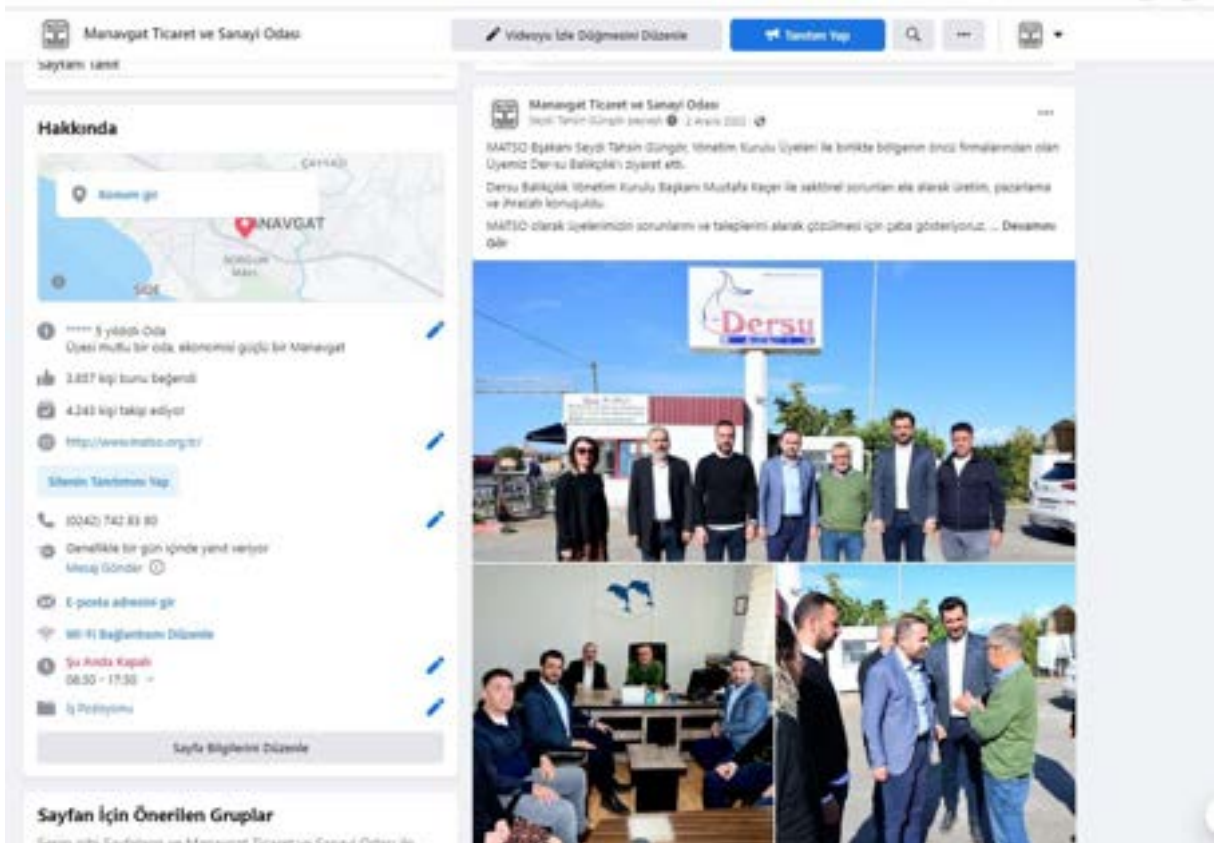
Manavgat Ticaret ve Sanayi Odası

Videoyu İzle Düğmesini Düzenle

Tanıtım Yap

Sayfanı Takdir

Hakkında

Konum gir

MANAVGAT

SİDE

***** 5 yıldızlı Oda
Üyesi mutlu bir oda, ekonomisi güçlü bir Manavgat

3.657 kişi bunu beğendi

4.243 kişi takip ediyor

http://www.matso.org.tr/

Sitenin Tanıtımını Yap

(0242) 742 83 80

Genellikle bir gün içinde yanıt veriyor
Mesaj Gönder

E-posta adresini gir

Wi-Fi Bağlantısını Düzenle

Şu Anda Kapalı
08:30 - 17:30

İş Pozisyonu

Sayfa Bilgilerini Düzenle

Sayfan İçin Önerilen Gruplar

Manavgat Ticaret ve Sanayi Odası
Seydi Tahsin Güngör tarafından · 2 Aralık 2022 ·

MATSO Başkanı Seydi Tahsin Güngör, Yönetim Kurulu Üyeleri ile birlikte bölgenin öncü firmalarından olan Üyemiz Dersu Balıkçılık'ı ziyaret etti.

Dersu Balıkçılık Yönetim Kurulu Başkanı Mustafa Kaçar ile sektörel sorunları ele alarak üretim, pazarlama ve ihracatı konuştuk.

MATSO olarak üyelerimizin sorunlarını ve taleplerini alarak çözülmesi için çaba gösteriyoruz. ... Devamını Gör

Dersu